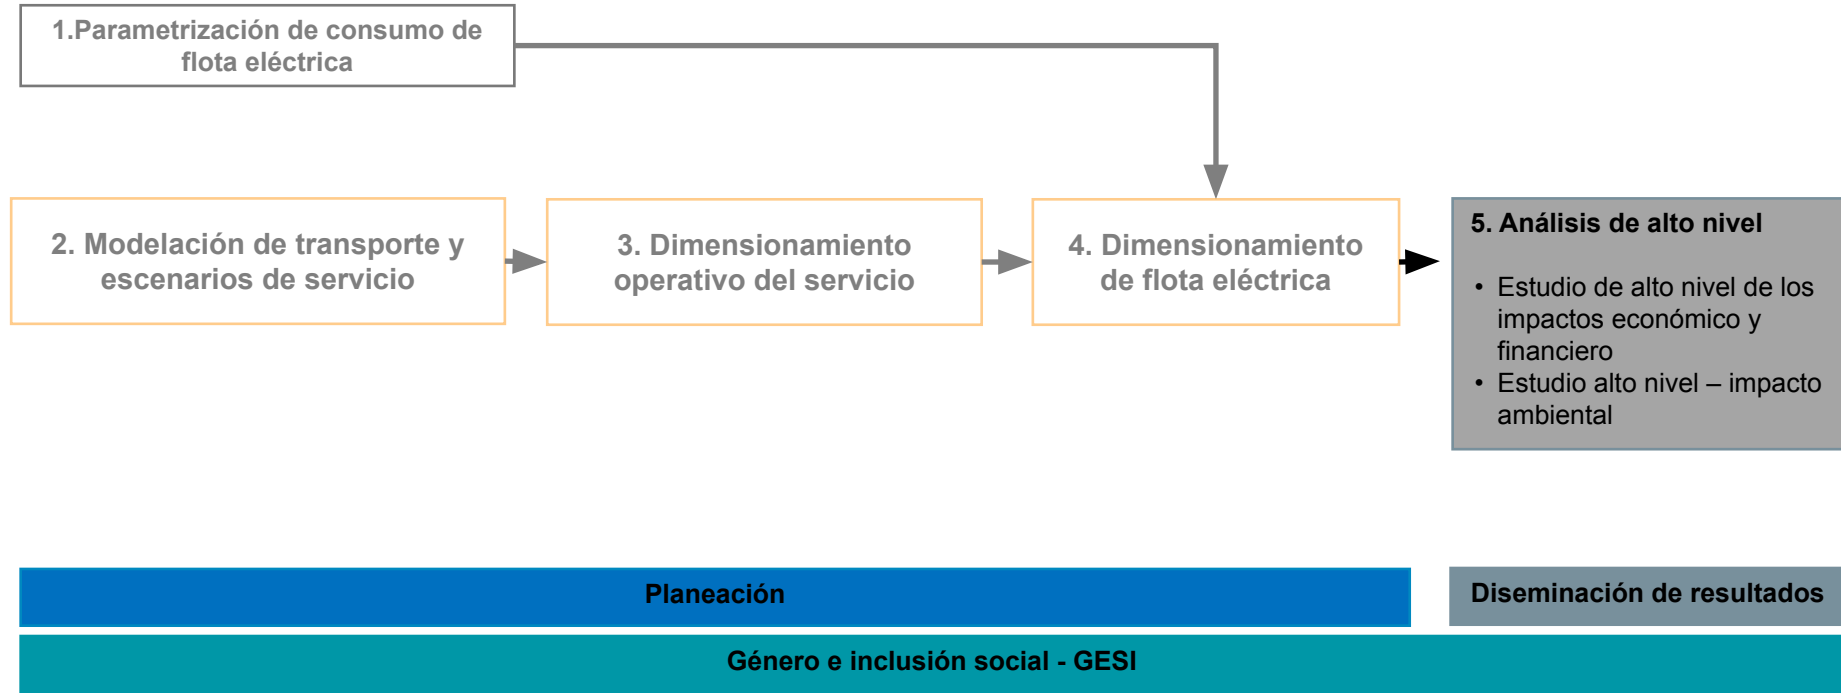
1.Parametrización de consumo de flota eléctrica

2. Modelación de transporte y escenarios de servicio

3. Dimensionamiento operativo del servicio

4. Dimensionamiento de flota eléctrica

5. Análisis de alto nivel

• Estudio de alto nivel de los impactos económico y financiero
• Estudio alto nivel – impacto ambiental

Planeación

Diseminación de resultados

Género e inclusión social - GESI